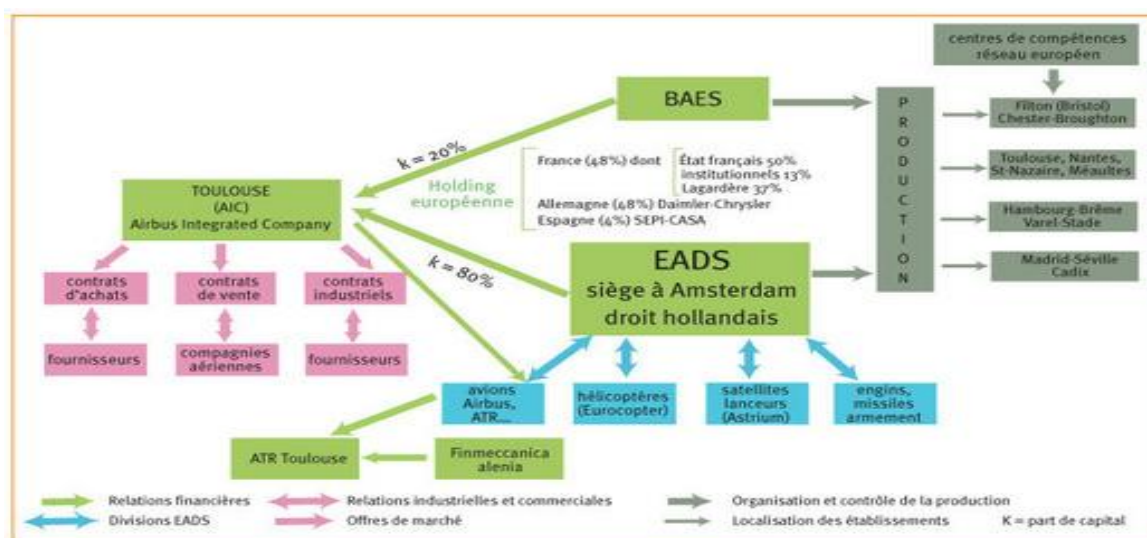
centres de compétences réseau européen

BAES

P R O D U C T I O N

Filton (Bristol) Chester-Broughton

Toulouse, Nantes, St-Nazaire, Méaultes

Hambourg-Brême Varel-Stade

Madrid-Séville Cadix

k = 20%

TOULOUSE (AIC) Airbus Integrated Company

Holding européenne

France (48%) dont État français 50% institutionnels 13% Lagardère 37%
Allemagne (48%) Daimler-Chrysler
Espagne (4%) SEPI-CASA

k = 80%

EADS
siège à Amsterdam
droit hollandais

contrats d'achats

contrats de vente

contrats industriels

fournisseurs

compagnies aériennes

fournisseurs

avions Airbus, ATR...

hélicoptères (Eurocopter)

satellites lanceurs (Astrium)

engins, missiles armement

ATR Toulouse

Finmeccanica alenia

Relations financières
Relations industrielles et commerciales
Organisation et contrôle de la production
Divisions EADS
Offres de marché
Localisation des établissements
K = part de capital